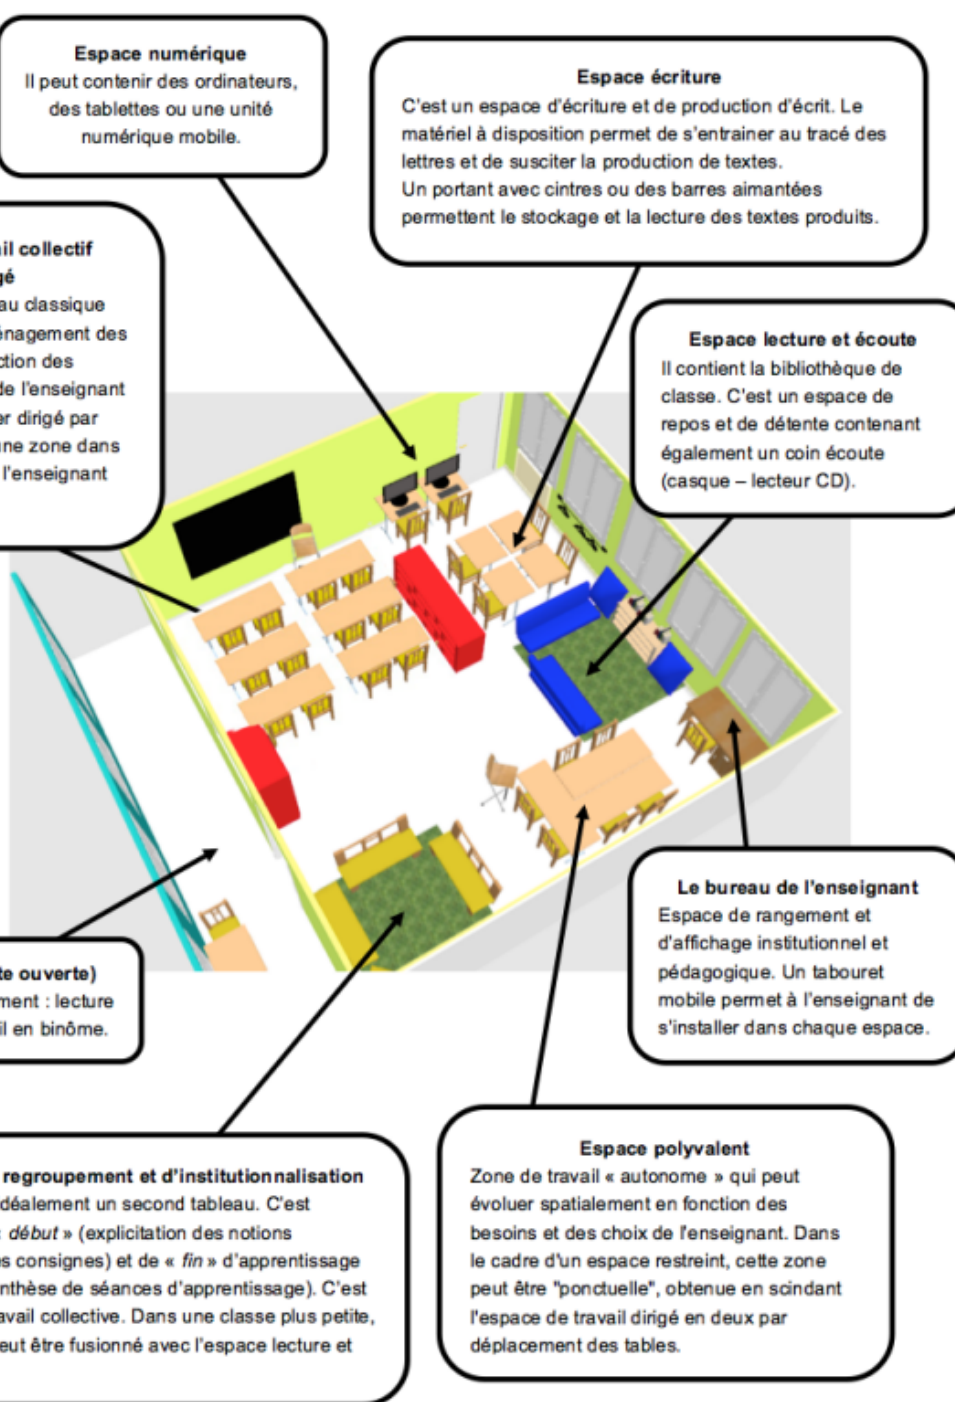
Espace numérique
Il peut contenir des ordinateurs, des tablettes ou une unité numérique mobile.

Espace écriture
C'est un espace d'écriture et de production d'écrit. Le matériel à disposition permet de s'entrainer au tracé des lettres et de susciter la production de textes.
Un portant avec cintres ou des barres aimantées permettent le stockage et la lecture des textes produits.

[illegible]il collectif
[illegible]gé
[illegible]au classique
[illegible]énagement des
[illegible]ction des
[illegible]de l'enseignant
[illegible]r dirigé par
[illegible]ne zone dans
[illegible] l'enseignant

Espace lecture et écoute
Il contient la bibliothèque de classe. C'est un espace de repos et de détente contenant également un coin écoute (casque – lecteur CD).

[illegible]te ouverte)
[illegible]ment : lecture
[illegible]il en binôme.

Le bureau de l'enseignant
Espace de rangement et d'affichage institutionnel et pédagogique. Un tabouret mobile permet à l'enseignant de s'installer dans chaque espace.

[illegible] regroupement et d'institutionnalisation
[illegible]déalement un second tableau. C'est
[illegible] début » (explicitation des notions
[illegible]s consignes) et de « fin » d'apprentissage
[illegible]nthèse de séances d'apprentissage). C'est
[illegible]avail collective. Dans une classe plus petite,
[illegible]eut être fusionné avec l'espace lecture et

Espace polyvalent
Zone de travail « autonome » qui peut évoluer spatialement en fonction des besoins et des choix de l'enseignant. Dans le cadre d'un espace restreint, cette zone peut être "ponctuelle", obtenue en scindant l'espace de travail dirigé en deux par déplacement des tables.